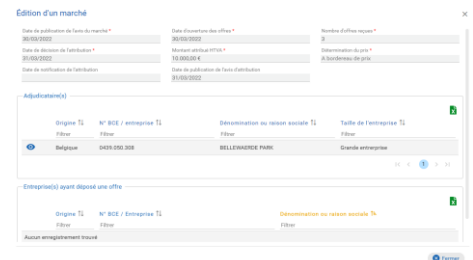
Édition d'un marché

Date de publication de l'avis du marché *
30/03/2022

Date d'ouverture des offres *
30/03/2022

Nombre d'offres reçues *
3

Date de décision de l'attribution *
31/03/2022

Montant attribué HTVA *
10.000,00 €

Détermination du prix *
A bordereau de prix

Date de notification de l'attribution

Date de publication de l'avis d'attribution
01/03/2022

Adjudicataire(s)

| | Origine ⇅ | N° BCE / entreprise ⇅ | Dénomination ou raison sociale ⇅ | Taille de l'entreprise ⇅ |
|---|---|---|---|---|
| | Filtrer | Filtrer | Filtrer | Filtrer |
| | Belgique | 0439.050.358 | BELLEWAERDE PARK | Grande entreprise |

1

Entreprise(s) ayant déposé une offre

| Origine ⇅ | N° BCE / Entreprise ⇅ | Dénomination ou raison sociale ⇅ |
|---|---|---|
| Filtrer | Filtrer | Filtrer |
| Aucun enregistrement trouvé | | |

Fermer